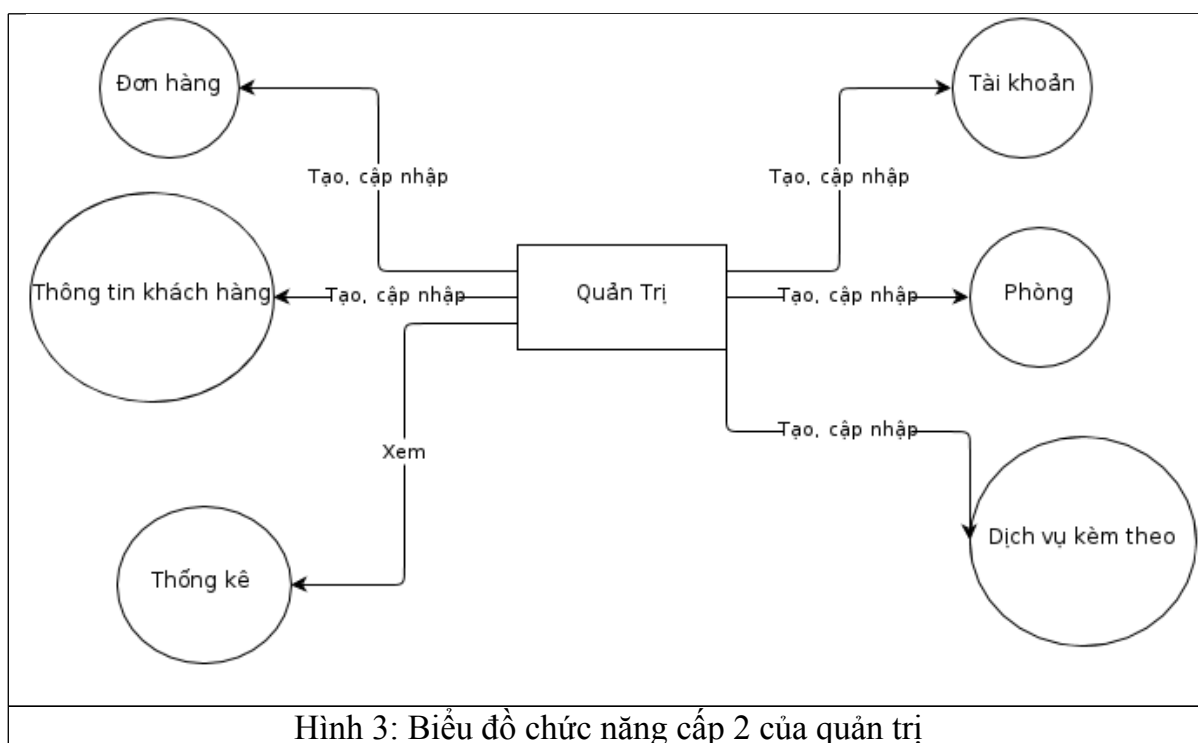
Đơn hàng

Tài khoản

Tạo, cập nhập

Tạo, cập nhập

Thông tin khách hàng

Tạo, cập nhập

Quản Trị

Tạo, cập nhập

Phòng

Tạo, cập nhập

Xem

Dịch vụ kèm theo

Thống kê

Hình 3: Biểu đồ chức năng cấp 2 của quản trị